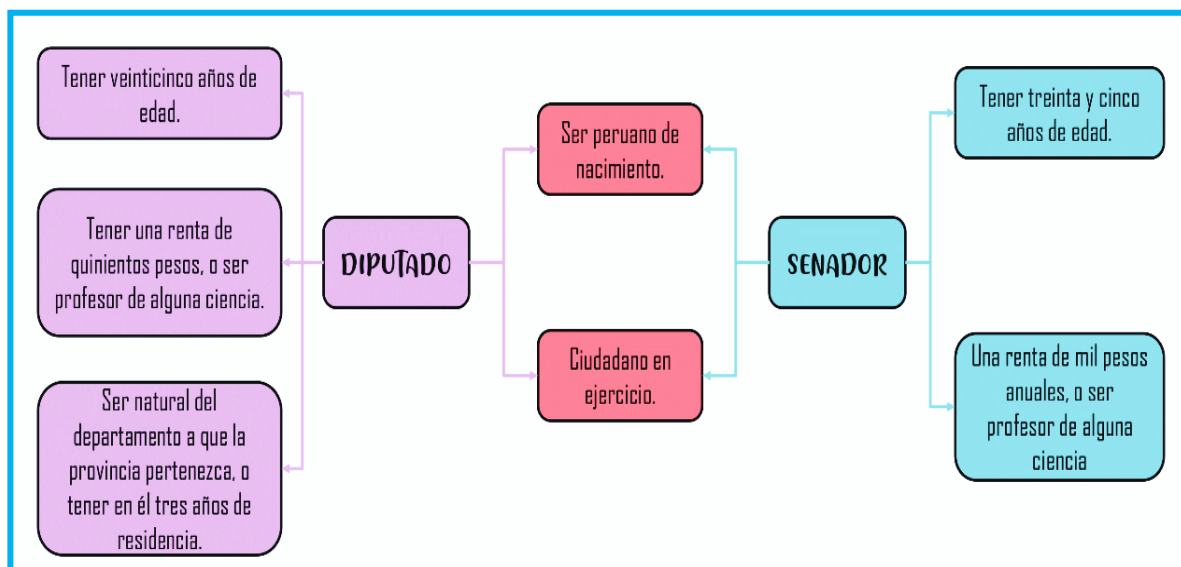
Tener veinticinco años de edad.

Tener una renta de quinientos pesos, o ser profesor de alguna ciencia.

Ser natural del departamento a que la provincia pertenezca, o tener en él tres años de residencia.

DIPUTADO

Ser peruano de nacimiento.

Ciudadano en ejercicio.

SENADOR

Tener treinta y cinco años de edad.

Una renta de mil pesos anuales, o ser profesor de alguna ciencia